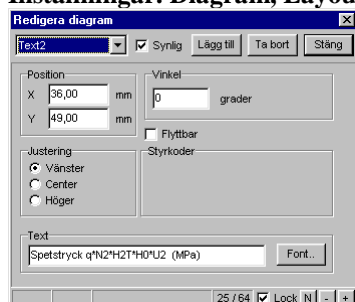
Inställningar: Diagram, Layout

Redigera diagram

Text2
Synlig
Lägg till
Ta bort
Stäng

Position
X 36,00 mm
Y 49,00 mm

Vinkel
0 grader

Flyttbar

Justering
Vänster
Center
Höger

Styrkoder

Text
Spetstryck q*N2*H2T*H0*U2 (MPa)
Font..

25 / 64
Lock
N
-
+